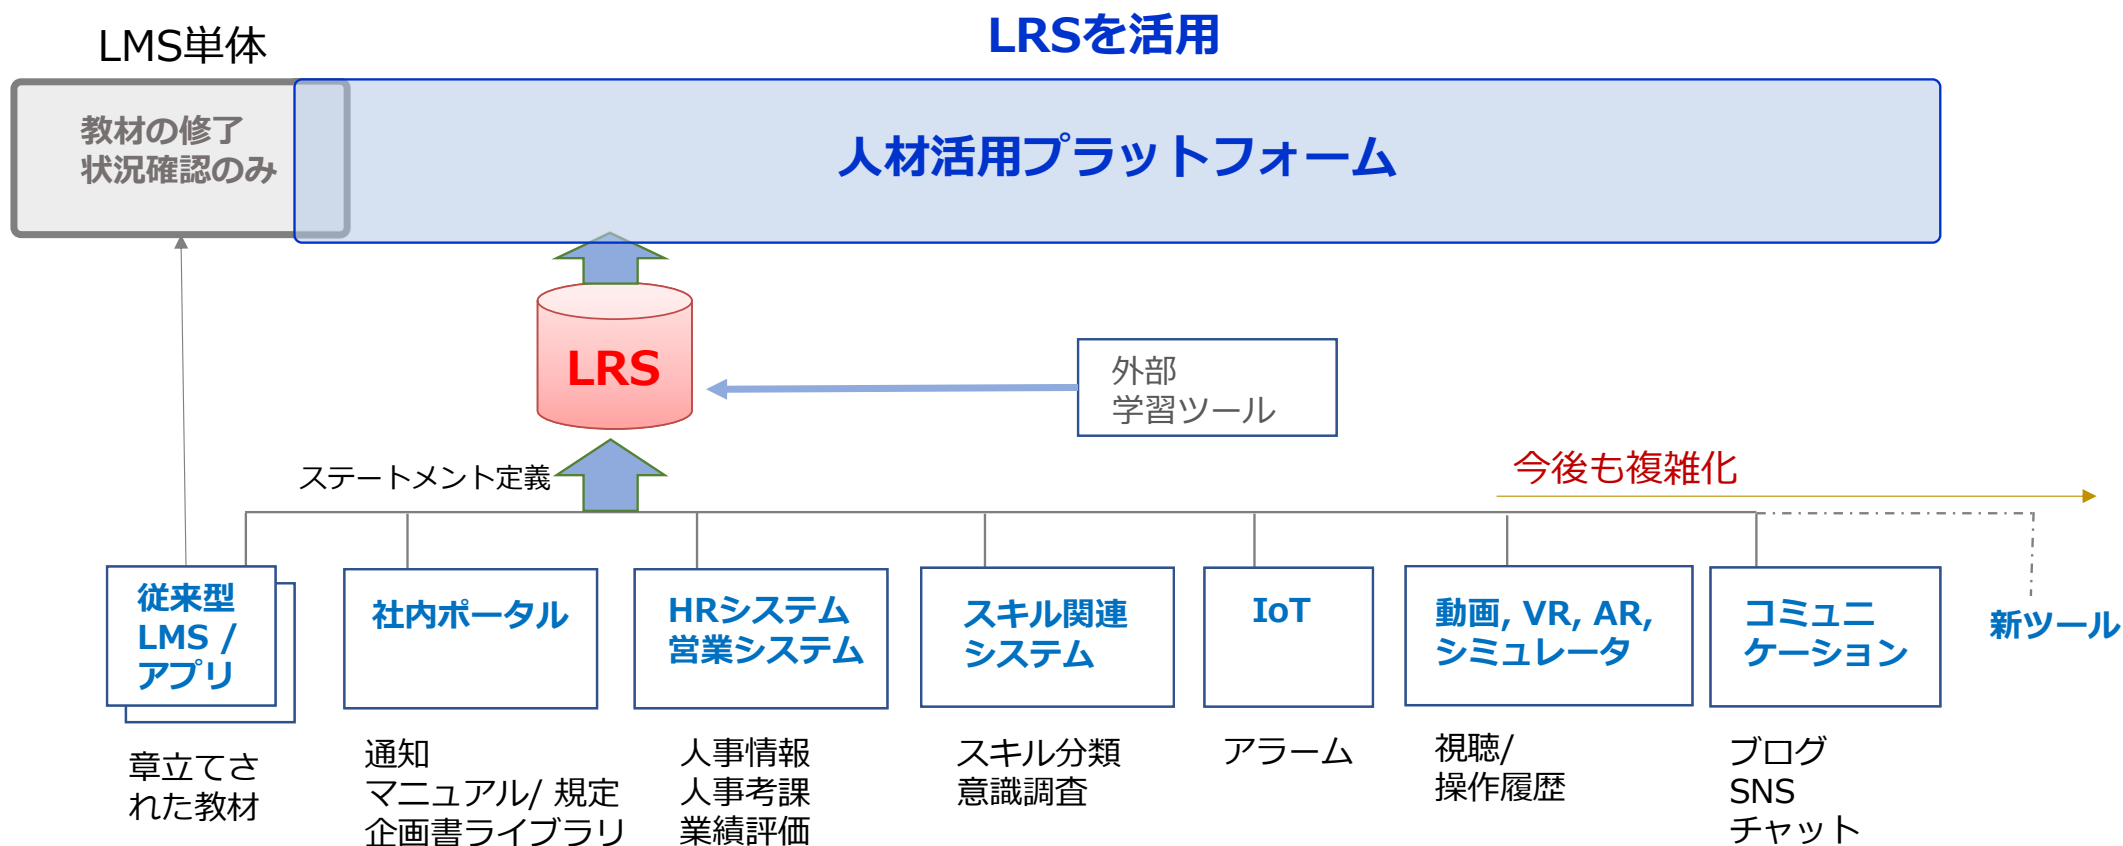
LMS単体

LRSを活用

教材の修了
状況確認のみ

人材活用プラットフォーム

LRS

外部
学習ツール

ステートメント定義

今後も複雑化

従来型
LMS /
アプリ

社内ポータル

HRシステム
営業システム

スキル関連
システム

IoT

動画, VR, AR,
シミュレータ

コミュニ
ケーション

新ツール

章立てさ
れた教材

通知
マニュアル/ 規定
企画書ライブラリ

人事情報
人事考課
業績評価

スキル分類
意識調査

アラーム

視聴/
操作履歴

ブログ
SNS
チャット